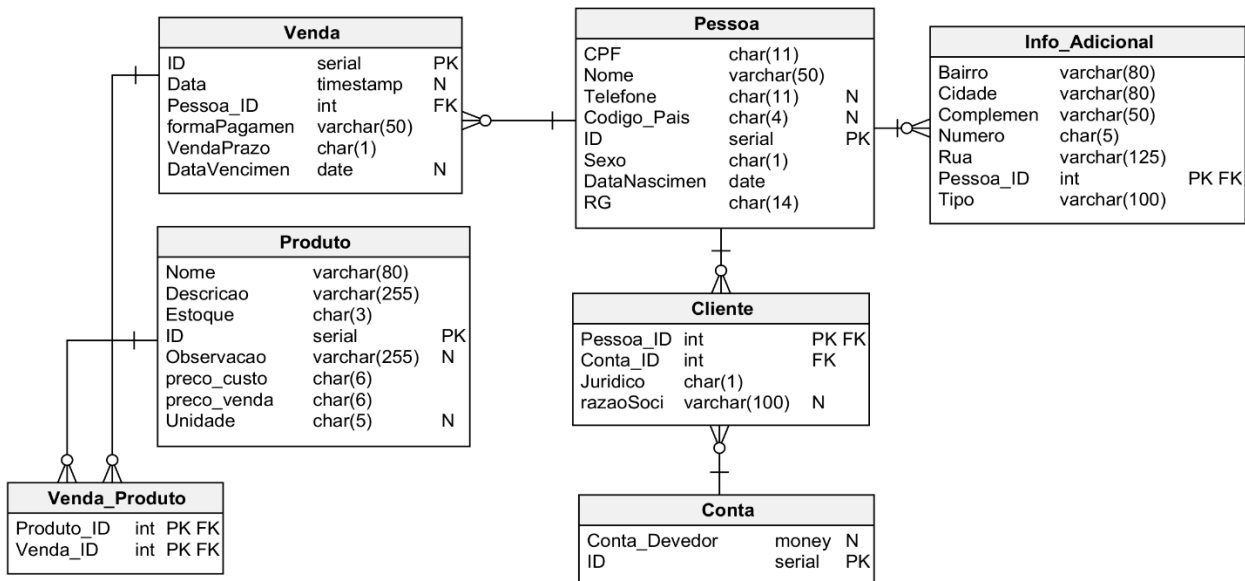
**Venda**

| | | |
|---|---|---|
| ID | serial | PK |
| Data | timestamp | N |
| Pessoa_ID | int | FK |
| formaPagamen | varchar(50) | |
| VendaPrazo | char(1) | |
| DataVencimen | date | N |

**Pessoa**

| | | |
|---|---|---|
| CPF | char(11) | |
| Nome | varchar(50) | |
| Telefone | char(11) | N |
| Codigo_Pais | char(4) | N |
| ID | serial | PK |
| Sexo | char(1) | |
| DataNascimen | date | |
| RG | char(14) | |

**Info_Adicional**

| | | |
|---|---|---|
| Bairro | varchar(80) | |
| Cidade | varchar(80) | |
| Complemen | varchar(50) | |
| Numero | char(5) | |
| Rua | varchar(125) | |
| Pessoa_ID | int | PK FK |
| Tipo | varchar(100) | |

**Produto**

| | | |
|---|---|---|
| Nome | varchar(80) | |
| Descricao | varchar(255) | |
| Estoque | char(3) | |
| ID | serial | PK |
| Observacao | varchar(255) | N |
| preco_custo | char(6) | |
| preco_venda | char(6) | |
| Unidade | char(5) | N |

**Cliente**

| | | |
|---|---|---|
| Pessoa_ID | int | PK FK |
| Conta_ID | int | FK |
| Juridico | char(1) | |
| razaoSoci | varchar(100) | N |

**Venda_Produto**

| | | |
|---|---|---|
| Produto_ID | int | PK FK |
| Venda_ID | int | PK FK |

**Conta**

| | | |
|---|---|---|
| Conta_Devedor | money | N |
| ID | serial | PK |